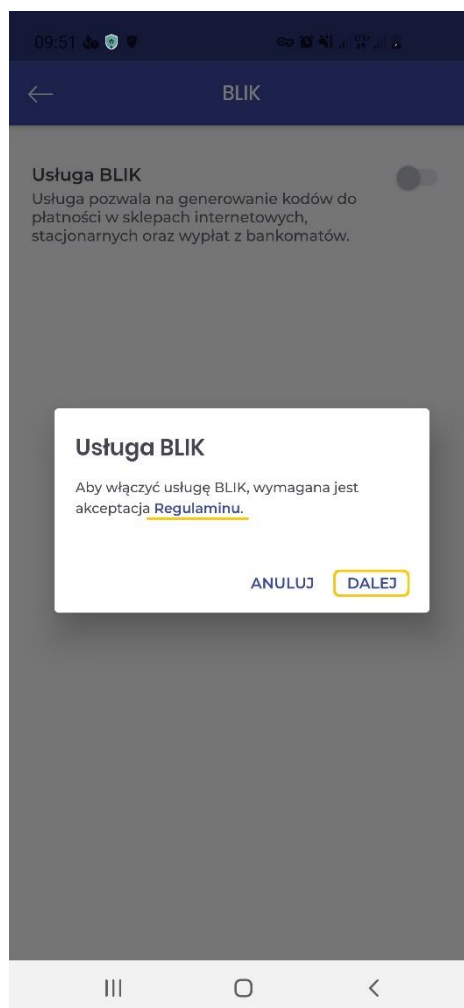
09:51

BLIK

Usługa BLIK
Usługa pozwala na generowanie kodów do płatności w sklepach internetowych, stacjonarnych oraz wypłat z bankomatów.

Usługa BLIK
Aby włączyć usługę BLIK, wymagana jest akceptacja Regulaminu.

ANULUJ DALEJ